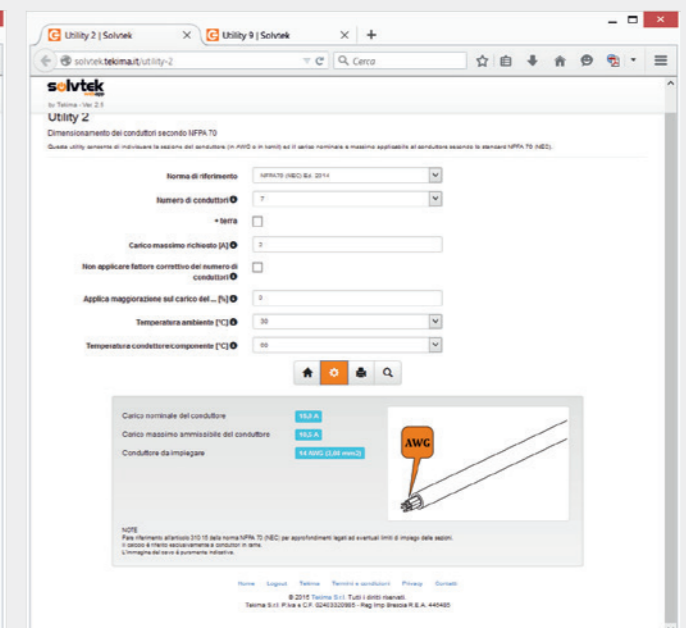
Utility 2 | Solvtek
Utility 9 | Solvtek
solvtek.tekima.it/utility-2
Cerca

solvtek
by Tekima - Ver 2.1

Utility 2
Dimensionamento dei conduttori secondo NFPA 70

Questa utility consente di individuare la sezione del conduttore (in AWG o in kcmil) ed il carico nominale e massimo ammissibile al conduttore secondo lo standard NFPA 70 (NEC).

Norma di riferimento: NFPA70 (NEC) Ed. 2014
Numero di conduttori: 7
+ terra
Carico massimo richiesto [A]: 3
Non applicare fattore correttivo del numero di conduttori
Applica maggiorazione sul carico del ... [%]: 0
Temperatura ambiente [°C]: 30
Temperatura conduttore/componente [°C]: 60

Carico nominale del conduttore: 10,5 A
Carico massimo ammissibile del conduttore: 10,5 A
Conduttore da impiegare: 14 AWG (2,08 mm2)

AWG

NOTE
Fare riferimento all'articolo 310.15 della norma NFPA 70 (NEC) per approfondimenti legati ad eventuali limiti di impiego delle sezioni.
Il calcolo è riferito esclusivamente a conduttori in rame.
L'immagine del cavo è puramente indicativa.

Home Logout Tekima Termini e condizioni Privacy Contatti
© 2016 Tekima S.r.l. Tutti i diritti riservati.
Tekima S.r.l. P.Iva e C.F. 02403320985 - Reg Imp Brescia R.E.A. 445485